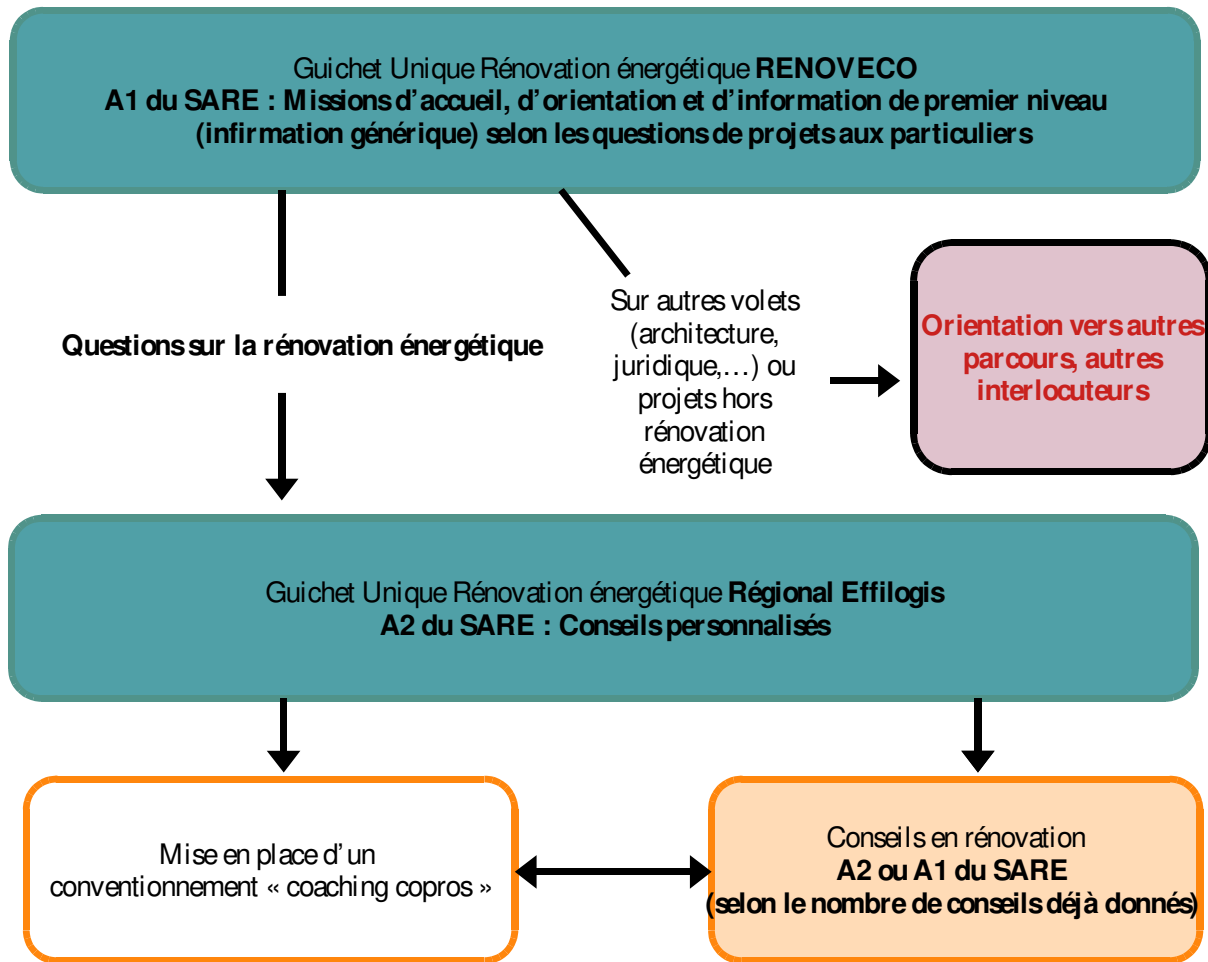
Guichet Unique Rénovation énergétique **RENOVECO**
**A1 du SARE : Missions d'accueil, d'orientation et d'information de premier niveau (infirmation générique) selon les questions de projets aux particuliers**

**Questions sur la rénovation énergétique**

Sur autres volets (architecture, juridique,…) ou projets hors rénovation énergétique

**Orientation vers autres parcours, autres interlocuteurs**

Guichet Unique Rénovation énergétique **Régional Effilogis**
**A2 du SARE : Conseils personnalisés**

Mise en place d'un conventionnement « coaching copros »

Conseils en rénovation
**A2 ou A1 du SARE**
**(selon le nombre de conseils déjà donnés)**